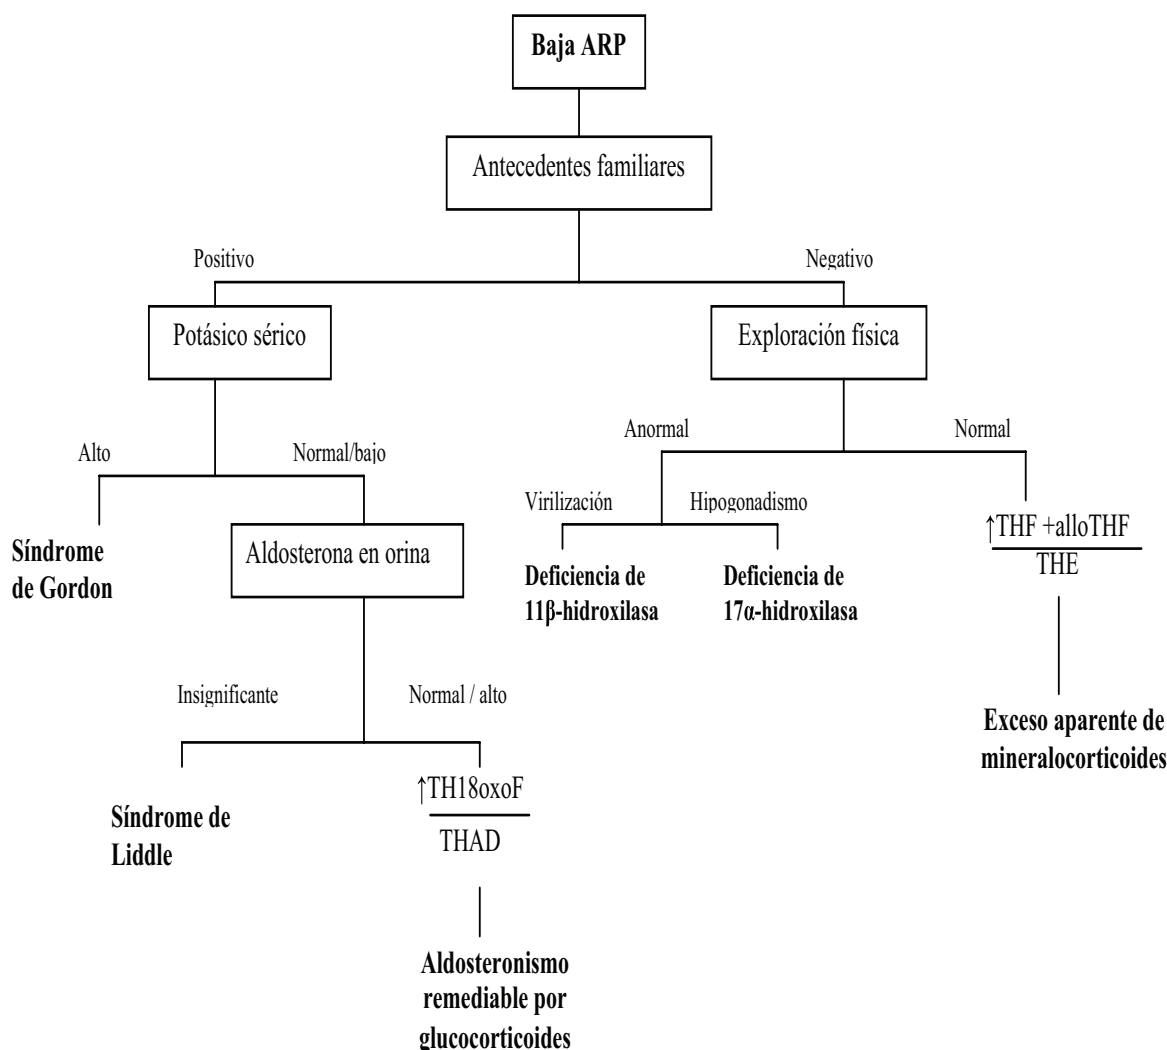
Baja ARP

Antecedentes familiares

Positivo

Negativo

Potásico sérico

Exploración física

Alto

Normal/bajo

Anormal

Normal

Síndrome de Gordon

Aldosterona en orina

Virilización

Hipogonadismo

Deficiencia de 11β-hidroxilasa

Deficiencia de 17α-hidroxilasa

$\frac{\uparrow THF + alloTHF}{THE}$

Exceso aparente de mineralocorticoides

Insignificante

Normal / alto

Síndrome de Liddle

$\frac{\uparrow TH18oxoF}{THAD}$

Aldosteronismo remediable por glucocorticoides